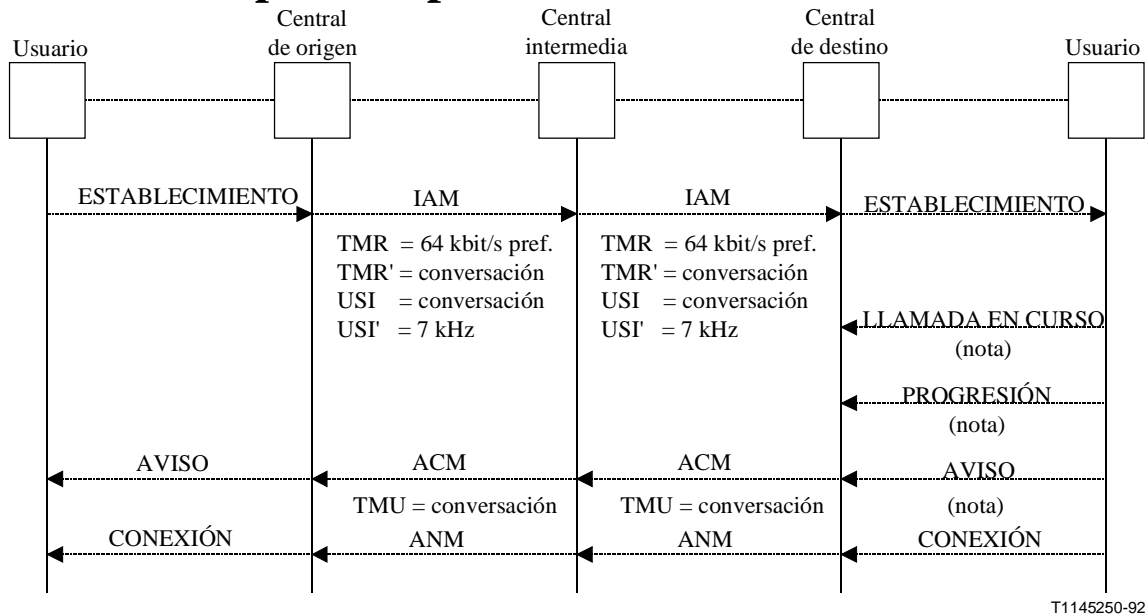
Usuario

Central de origen

Central intermedia

Central de destino

Usuario

ESTABLECIMIENTO

IAM

IAM

ESTABLECIMIENTO

TMR = 64 kbit/s pref.
TMR' = conversación
USI = conversación
USI' = 7 kHz

TMR = 64 kbit/s pref.
TMR' = conversación
USI = conversación
USI' = 7 kHz

LLAMADA EN CURSO
(nota)

PROGRESIÓN
(nota)

AVISO

ACM

ACM

AVISO
(nota)

TMU = conversación

TMU = conversación

CONEXIÓN

ANM

ANM

CONEXIÓN

T1145250-92